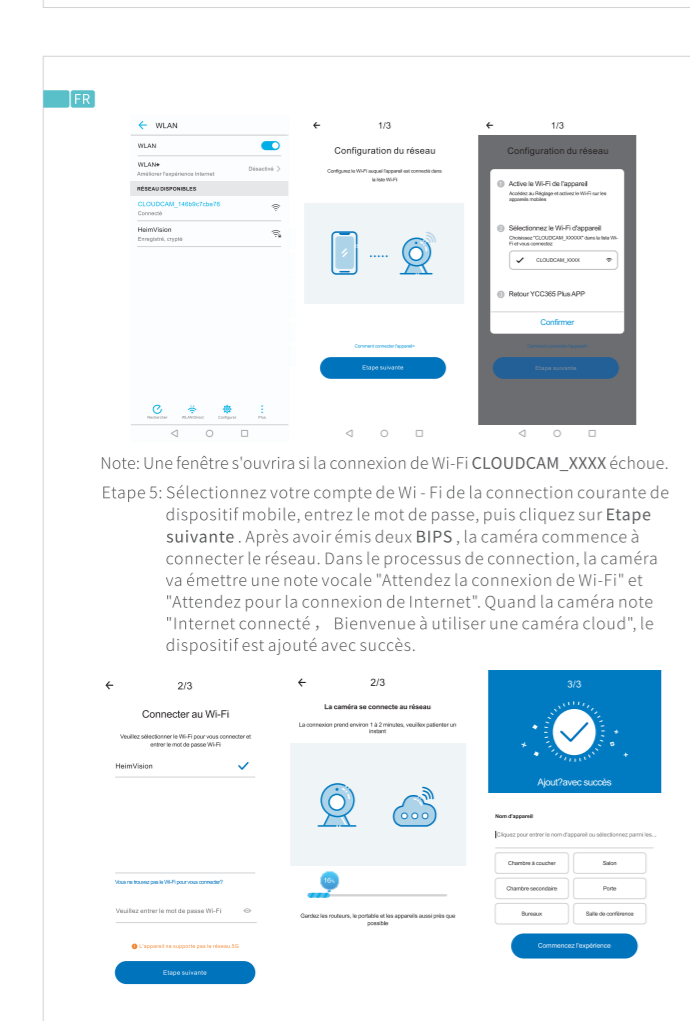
FR

WLAN
WLAN
WLAN+
Améliorer l'expérience Internet
Désactivé
RÉSEAUX DISPONIBLES
CLOUDCAM_146b9c7cbe76
Connecté
HeimVision
Enregistré, crypté
Rechercher
Wi-Fi Direct
Configurer
Plus

1/3
Configuration du réseau
Configurez le Wi-Fi auquel l'appareil est connecté dans la liste Wi-Fi.
Comment connecter l'appareil
Etape suivante

1/3
Configuration du réseau
Active le Wi-Fi de l'appareil
Accédez au Réglage et activez le Wi-Fi sur les appareils mobiles
Sélectionnez le Wi-Fi d'appareil
(Choisissez "CLOUDCAM_XXXXX" dans la liste Wi-Fi et vous connectez)
CLOUDCAM_XXXX
Retour YCC365 Plus APP
Confirmer
Comment connecter l'appareil
Etape suivante

Note: Une fenêtre s'ouvrira si la connexion de Wi-Fi CLOUDCAM_XXXX échoue.

Etape 5: Sélectionnez votre compte de Wi - Fi de la connection courante de dispositif mobile, entrez le mot de passe, puis cliquez sur Etape suivante . Après avoir émis deux BIPS , la caméra commence à connecter le réseau. Dans le processus de connection, la caméra va émettre une note vocale "Attendez la connexion de Wi-Fi" et "Attendez pour la connexion de Internet". Quand la caméra note "Internet connecté， Bienvenue à utiliser une caméra cloud", le dispositif est ajouté avec succès.

2/3
Connecter au Wi-Fi
Veuillez sélectionner le Wi-Fi pour vous connecter et entrer le mot de passe Wi-Fi
HeimVision
Vous ne trouvez pas le Wi-Fi pour vous connecter?
Veuillez entrer le mot de passe Wi-Fi
L'appareil ne supporte pas le réseau 5G
Etape suivante

2/3
La caméra se connecte au réseau
La connexion prend environ 1 à 2 minutes, veuillez patienter un instant
15%
Gardez les routeurs, le portable et les appareils aussi près que possible

3/3
Ajout?avec succès
Nom d'appareil
Cliquez pour entrer le nom d'appareil ou sélectionnez parmi les...
Chambre à coucher
Salon
Chambre secondaire
Porte
Bureaux
Salle de conférence
Commencez l'expérience